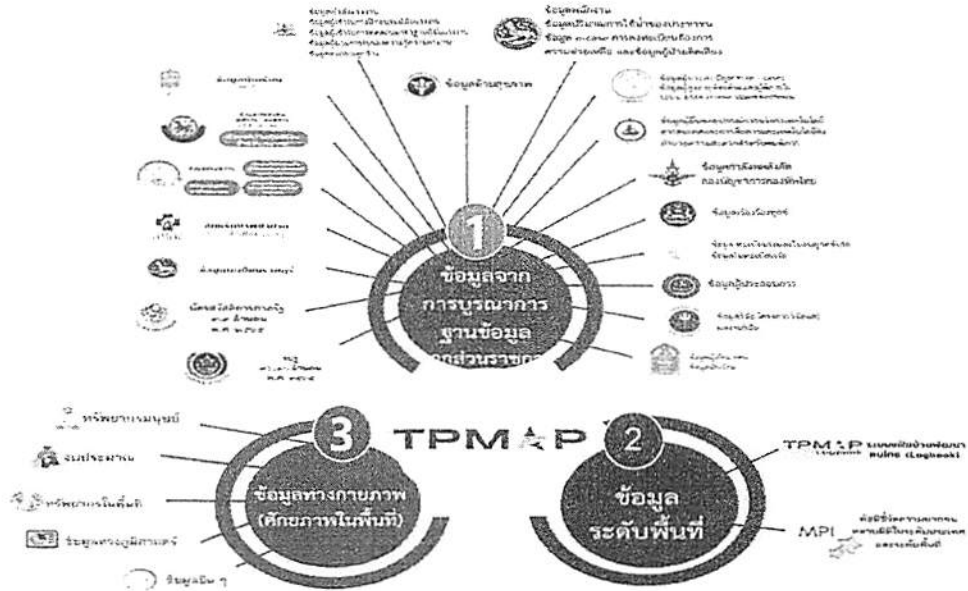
ข้อมูลแรงงาน
ข้อมูลปริมาณการใช้น้ำของเกษตรกร
ข้อมูล e-case การลงทะเบียนร้องการ
ความช่วยเหลือ และข้อมูลผู้ป่วยติดเตียง

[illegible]

ข้อมูลด้านสุขภาพ

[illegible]

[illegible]

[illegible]

ข้อมูลการลงทะเบียน
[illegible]

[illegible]

ข้อมูลสวัสดิการ ผลพรฟ

มัธยมศึกษาตอนต้น
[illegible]

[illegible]

ข้อมูลการสังคมสงเคราะห์
กองบัญชาการกองทัพไทย

ข้อมูลประวัติยุทธ์

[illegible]

ข้อมูลผู้ประกอบการ

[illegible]

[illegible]

1
ข้อมูลจาก
การบูรณาการ
ฐานข้อมูล
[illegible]

TPMAP

3
ข้อมูลทางกายภาพ
(ศักยภาพในพื้นที่)

ทรัพยากรมนุษย์
ชลประทาน
ทรัพยากรในพื้นที่
ข้อมูลทางภูมิศาสตร์
ข้อมูลอื่น ๆ

2
ข้อมูล
ระดับพื้นที่

TPMAP แบบบันทึกข้อมูล
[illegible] (Logbook)

MPI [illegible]